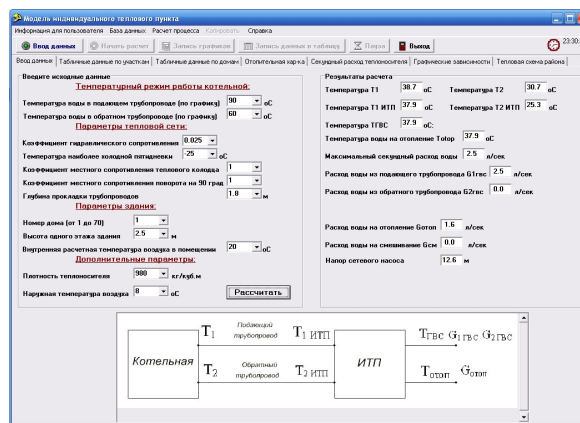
Модель индивидуального теплового пункта

Информация для пользователя  База данных  Расчет процесса  Конфигурать  Справка

Ввод данных  Начать расчет  Запись графиков  Запись данных в таблицу  Пауза  Выход  23:30

Ввод данных | Табличные данные по участкам | Табличные данные по домам | Отопительная карта | Секундный расход теплоносителя | Графические зависимости | Тепловая схема района

Введите исходные данные

Температурный режим работы котельной:

Температура воды в подающем трубопроводе (по графику) 90 оС

Температура воды в обратном трубопроводе (по графику) 60 оС

Параметры тепловой сети:

Коэффициент гидравлического сопротивления 0.025

Температура наиболее холодной пятидневки -25 оС

Коэффициент местного сопротивления теплового колодца 1

Коэффициент местного сопротивления поворота на 90 град 1

Глубина прокладки трубопроводов 1.8 м

Параметры здания:

Номер дома (от 1 до 70) 1

Высота одного этажа здания 2.5 м

Внутренняя расчетная температура воздуха в помещении 20 оС

Дополнительные параметры:

Плотность теплоносителя 980 кг/куб.м

Наружная температура воздуха 8 оС

Рассчитать

Результаты расчета

Температура Т1 38.7 оС  Температура Т2 30.7 оС

Температура Т1 ИТП 37.9 оС  Температура Т2 ИТП 25.3 оС

Температура ТГВС 37.9 оС

Температура воды на отопление Тотоп 37.9 оС

Максимальный секундный расход воды 2.5 л/сек

Расход воды из подающего трубопровода G1гвс 2.5 л/сек

Расход воды из обратного трубопровода G2гвс 0.0 л/сек

Расход воды на отопление Gотоп 1.6 л/сек

Расход воды на смешивание Gсм 0.0 л/сек

Напор сетевого насоса 12.6 м

Котельная

$T_1$  Подающий трубопровод  $T_1$ ИТП

$T_2$  Обратный трубопровод  $T_2$ ИТП

ИТП

$T_{ГВС}$ $G_{1ГВС}$ $G_{2ГВС}$

$T_{отоп}$ $G_{отоп}$